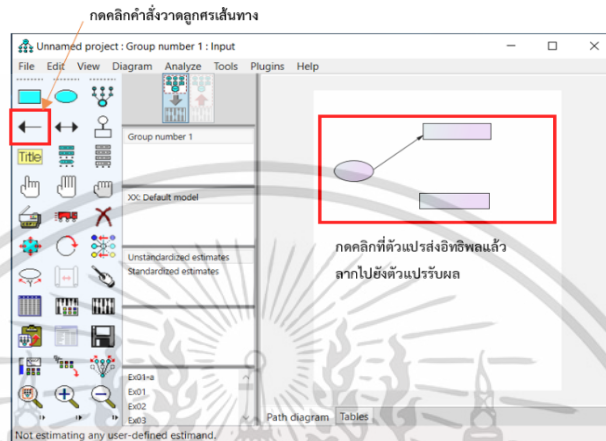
กดคลิกคำสั่งวาดลูกศรเส้นทาง

Unnamed project : Group number 1 : Input

File Edit View Diagram Analyze Tools Plugins Help

Title

Group number 1

XX: Default model

Unstandardized estimates
Standardized estimates

Ex01-a
Ex01
Ex02
Ex03

กดคลิกที่ตัวแปรส่งอิทธิพลแล้ว ลากไปยังตัวแปรรับผล

Path diagram Tables

Not estimating any user-defined estimand.